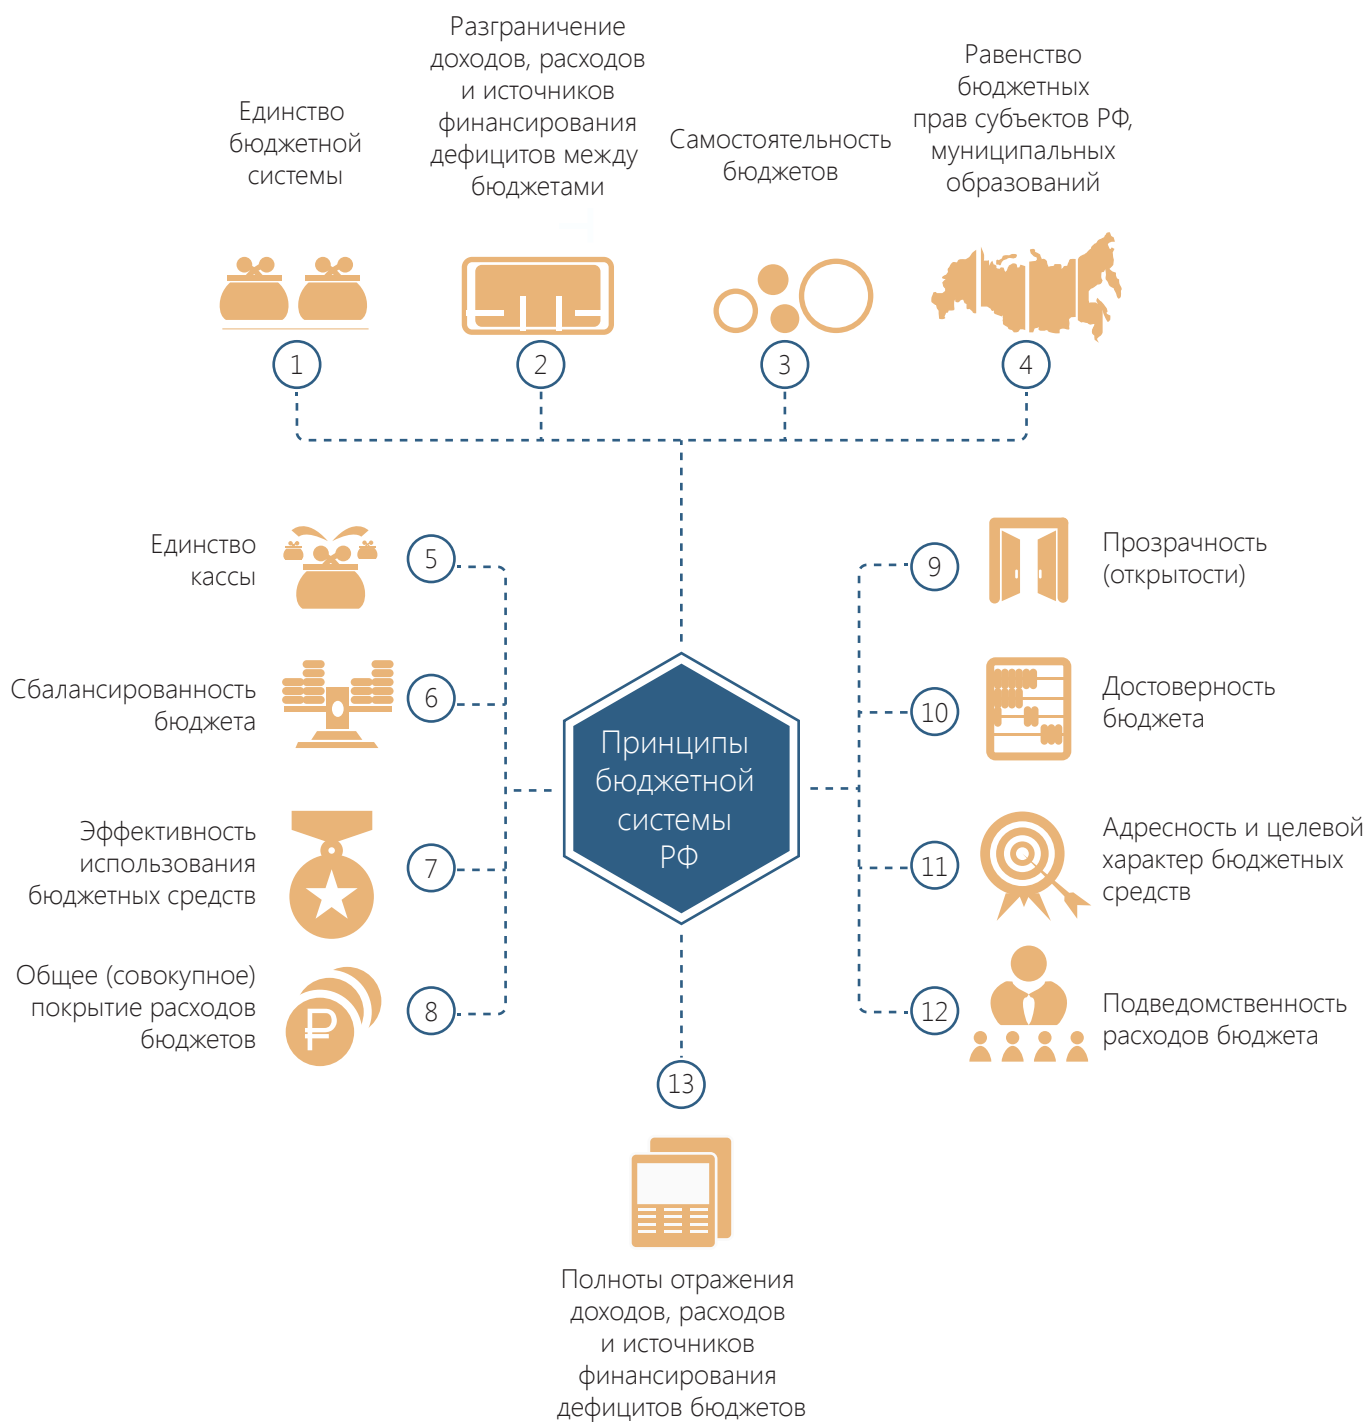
Единство бюджетной системы

Разграничение доходов, расходов и источников финансирования дефицитов между бюджетами

Самостоятельность бюджетов

Равенство бюджетных прав субъектов РФ, муниципальных образований

1

2

3

4

Единство кассы

5

Сбалансированность бюджета

6

Эффективность использования бюджетных средств

7

Общее (совокупное) покрытие расходов бюджетов

8

Принципы бюджетной системы РФ

9

Прозрачность (открытости)

10

Достоверность бюджета

11

Адресность и целевой характер бюджетных средств

12

Подведомственность расходов бюджета

13

Полноты отражения доходов, расходов и источников финансирования дефицитов бюджетов